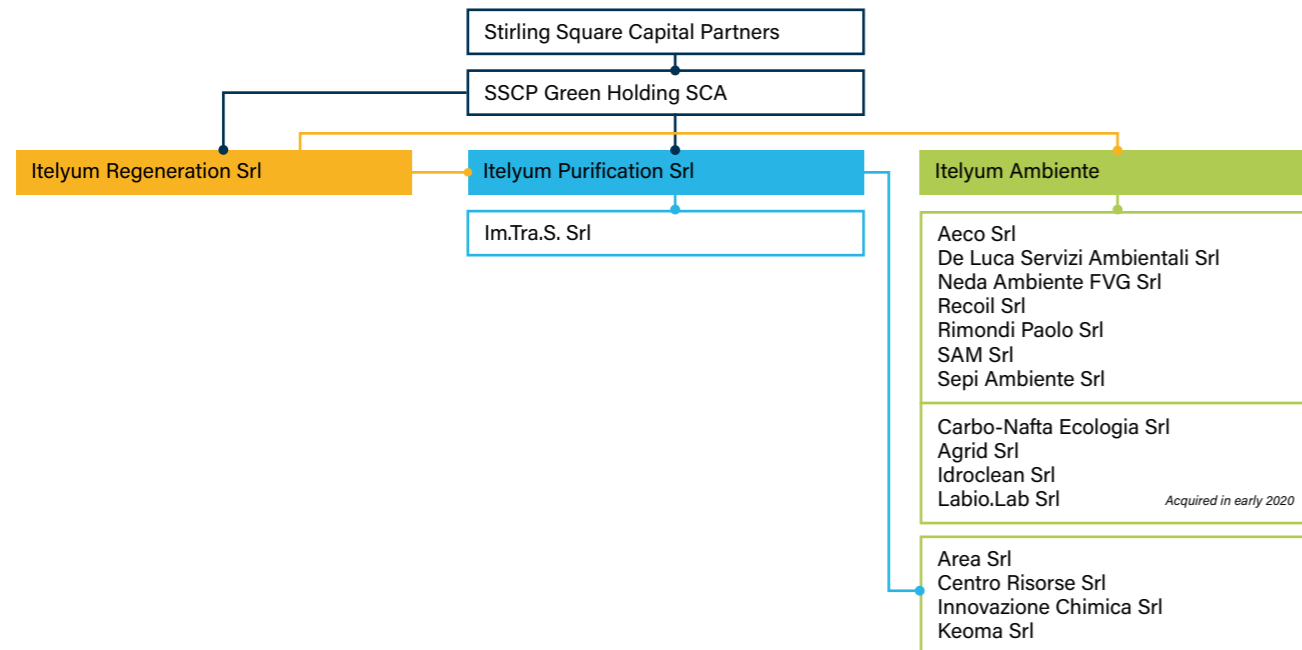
Stirling Square Capital Partners

SSCP Green Holding SCA

Itelyum Regeneration Srl

Itelyum Purification Srl

Itelyum Ambiente

Im.Tra.S. Srl

Aeco Srl
De Luca Servizi Ambientali Srl
Neda Ambiente FVG Srl
Recoil Srl
Rimondi Paolo Srl
SAM Srl
Sepi Ambiente Srl

Carbo-Nafta Ecologia Srl
Agrid Srl
Idroclean Srl
Labio.Lab Srl

Acquired in early 2020

Area Srl
Centro Risorse Srl
Innovazione Chimica Srl
Keoma Srl